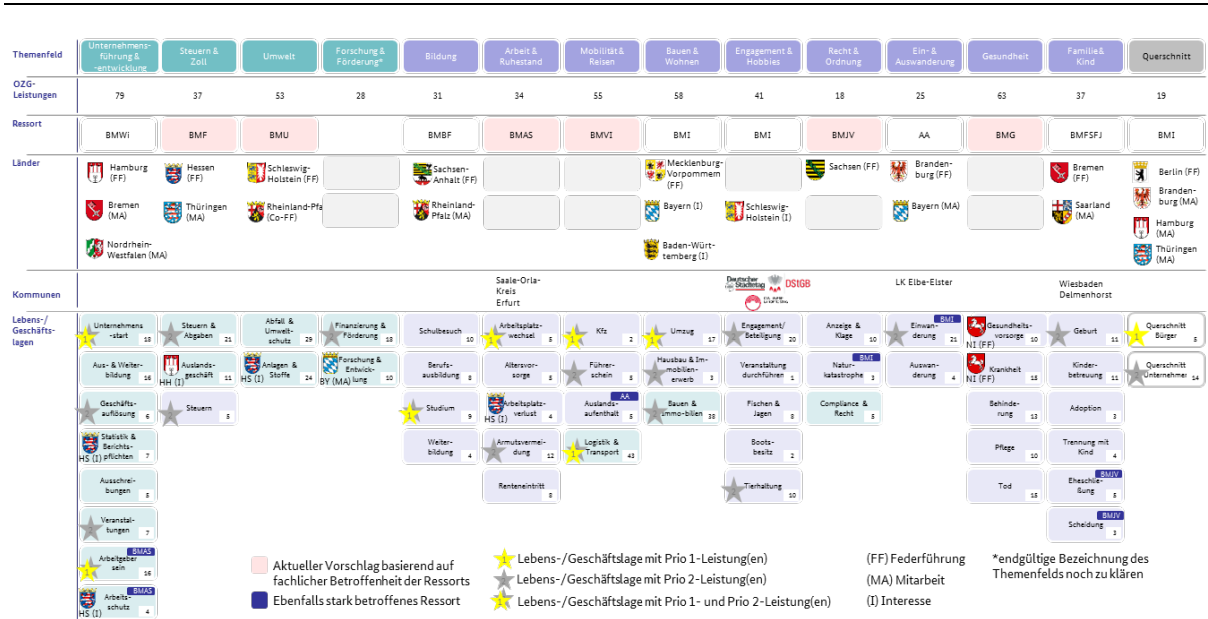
Themenfeld

| Unternehmensführung & -entwicklung | Steuern & Zoll | Umwelt | Forschung & Förderung* | Bildung | Arbeit & Ruhestand | Mobilität & Reisen | Bauen & Wohnen | Engagement & Hobbies | Recht & Ordnung | Ein- & Auswanderung | Gesundheit | Familie & Kind | Querschnitt |
|---|---|---|---|---|---|---|---|---|---|---|---|---|---|
| 79 | 37 | 53 | 28 | 31 | 34 | 55 | 58 | 41 | 18 | 25 | 63 | 37 | 19 |
| BMWi | BMF | BMU | | BMBF | BMAS | BMVI | BMI | BMI | BMJV | AA | BMG | BMFSFJ | BMI |

OZG-Leistungen

Ressort

Länder

Hamburg (FF)
Bremen (MA)
Nordrhein-Westfalen (MA)
Hessen (FF)
Thüringen (MA)
Schleswig-Holstein (FF)
Rheinland-Pfalz (Co-FF)
Sachsen-Anhalt (FF)
Rheinland-Pfalz (MA)
Mecklenburg-Vorpommern (FF)
Bayern (I)
Baden-Württemberg (I)
Schleswig-Holstein (I)
Sachsen (FF)
Brandenburg (FF)
Bayern (MA)
Bremen (FF)
Saarland (MA)
Berlin (FF)
Brandenburg (MA)
Hamburg (MA)
Thüringen (MA)

Kommunen

Saale-Orla-Kreis
Erfurt
Deutscher Städtetag
DStGB
LK Elbe-Elster
Wiesbaden
Delmenhorst

Lebens-/Geschäftslagen

Unternehmensstart 18
Aus- & Weiterbildung 16
Geschäftsaufläsung 6
Statistik & Berichtspflichten 7 HS (I)
Ausschreibungen 5
Veranstaltungen 7
BMAS Arbeitgeber sein 16
BMAS Arbeitsschutz 4 HS (I)

Steuern & Abgaben 21
Auslandsgeschäft 11 HH (I)
Steuern 5

Abfall & Umweltschutz 29
Anlagen & Stoffe 24 HS (I)

Finanzierung & Förderung 18
Forschung & Entwicklung 10 BY (MA)

Schulbesuch 10
Berufsausbildung 8
Studium 9
Weiterbildung 4

Arbeitsplatzwechsel 5
Altersvorsorge 5
Arbeitsplatzverlust 4 HS (I)
Armutsvermeidung 12
Renteneintritt 8

Kfz 2
Führerschein 8
AA Auslandsaufenthalt 5
Logistik & Transport 43

Umzug 17
Hausbau & Immobilienerwerb 3
Bauen & Immobilien 38

Engagement/Beteiligung 20
Veranstaltung durchführen 1
Fischen & Jagen 8
Bootsbesitz 2
Tierhaltung 10

Anzeige & Klage 10
BMI Naturkatastrophe 3
Compliance & Recht 5

BMI Einwanderung 21
Auswanderung 4

Gesundheitsvorsorge 10 NI (FF)
Krankheit 18 NI (FF)
Behinderung 13
Pflege 10
Tod 18

Geburt 11
Kinderbetreuung 11
Adoption 3
Trennung mit Kind 4
BMJV Eheschließung 5
BMJV Scheidung 3

Querschnitt Bürger 5
Querschnitt Unternehmen 14

Aktueller Vorschlag basierend auf fachlicher Betroffenheit der Ressorts
Ebenfalls stark betroffenes Ressort

Lebens-/Geschäftslage mit Prio 1-Leistung(en)
Lebens-/Geschäftslage mit Prio 2-Leistung(en)
Lebens-/Geschäftslage mit Prio 1- und Prio 2-Leistung(en)

(FF) Federführung
(MA) Mitarbeit
(I) Interesse

*endgültige Bezeichnung des Themenfelds noch zu klären